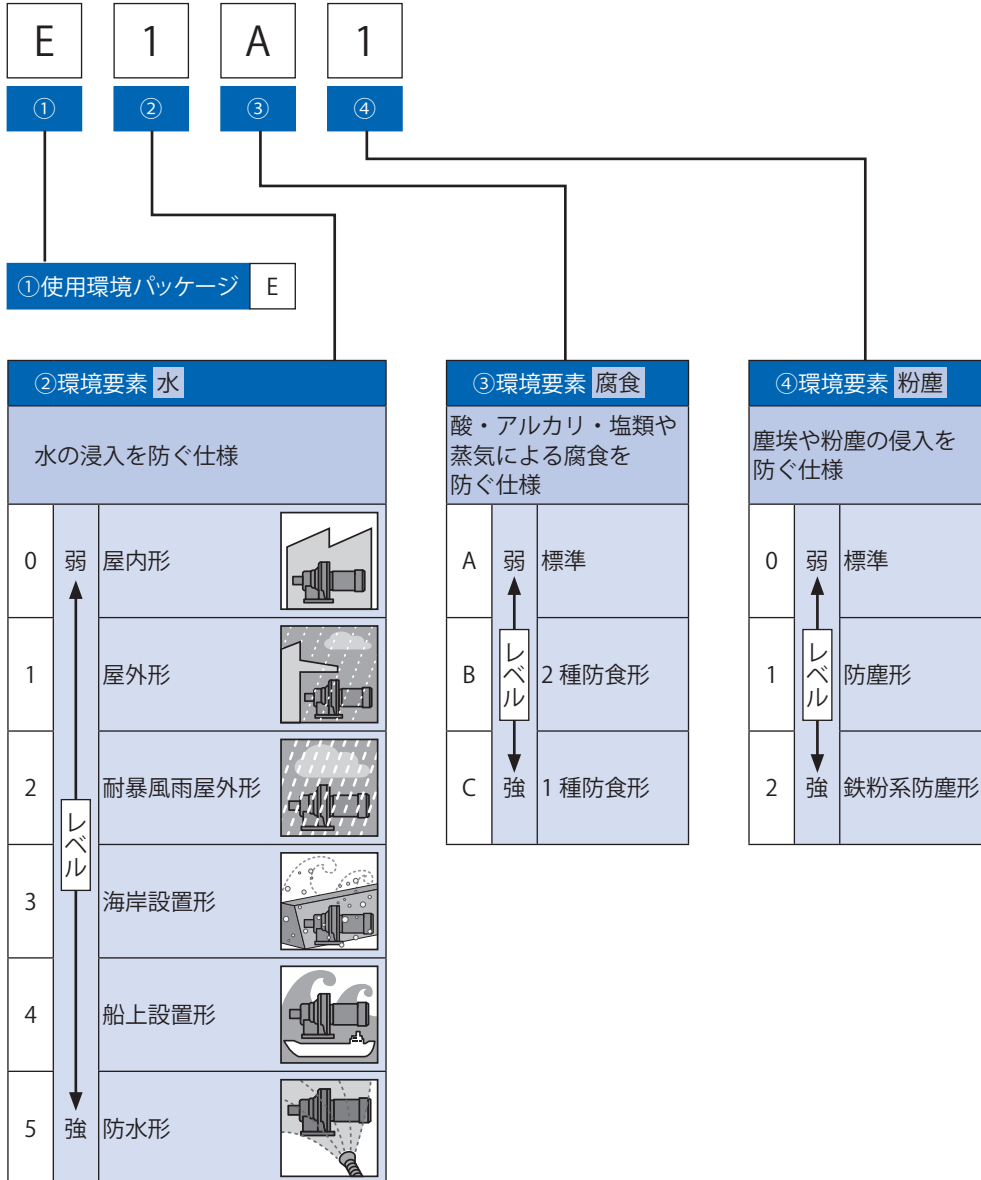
E 1 A 1
① ② ③ ④

①使用環境パッケージ E

②環境要素 水

水の浸入を防ぐ仕様

| | | |
|---|---|---|
| 0 | 弱 | 屋内形 |
| 1 | | 屋外形 |
| 2 | | 耐暴風雨屋外形 |
| 3 | レベル | 海岸設置形 |
| 4 | | 船上設置形 |
| 5 | 強 | 防水形 |

③環境要素 腐食

酸・アルカリ・塩類や蒸気による腐食を防ぐ仕様

| | | |
|---|---|---|
| A | 弱 | 標準 |
| B | レベル | 2 種防食形 |
| C | 強 | 1 種防食形 |

④環境要素 粉塵

塵埃や粉塵の侵入を防ぐ仕様

| | | |
|---|---|---|
| 0 | 弱 | 標準 |
| 1 | レベル | 防塵形 |
| 2 | 強 | 鉄粉系防塵形 |